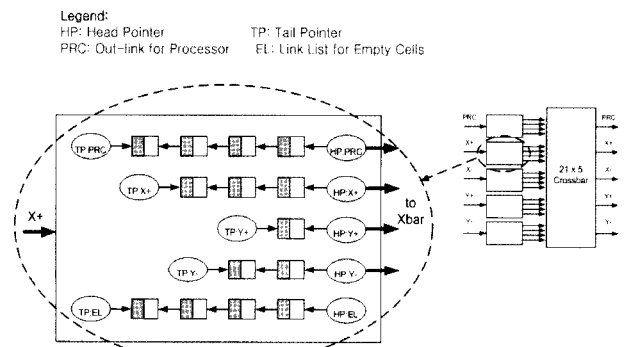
Legend:
HP: Head Pointer
TP: Tail Pointer
PRC: Out-link for Processor
EL: Link List for Empty Cells

TP PRC
HP PRC
TP X+
HP X+
TP Y+
HP Y+
TP Y-
HP Y-
TP EL
HP EL
X+
to Xbar

PRC
X+
X-
Y+
Y-
21 x 5 Crossbar
PRC
X+
X-
Y+
Y-